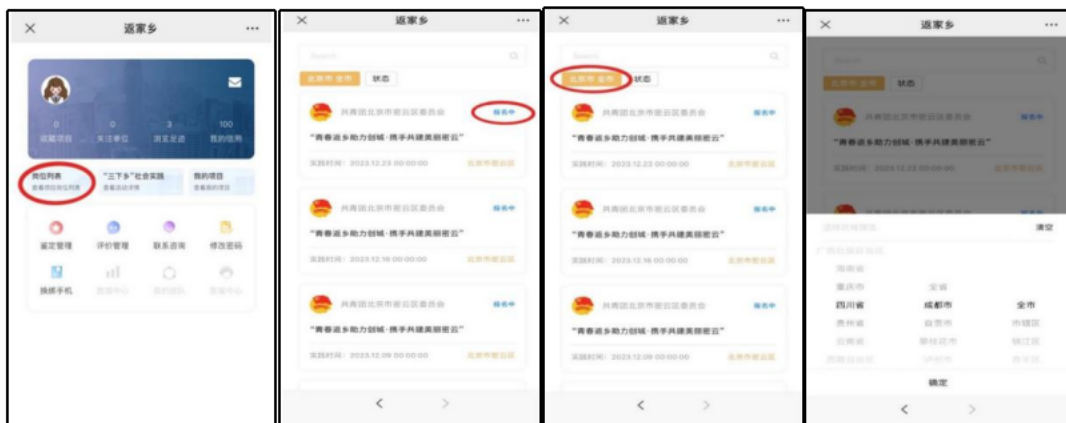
返家乡

0 返项目 0 关注单位 3 派至足迹 100 我的信用

岗位列表
查看项目岗位列表

"三下乡"社会实践
查看活动详情

我的项目
查看我的项目

鉴定管理 评价管理 联系咨询 修改密码

换绑手机

返家乡

Search

北京市 全市 状态

共青团北京市密云区委员会 报名中
"青春返乡助力创城·携手共建美丽密云"
实践时间：2023.12.23 00:00:00 北京市密云区

共青团北京市密云区委员会 报名中
"青春返乡助力创城·携手共建美丽密云"
实践时间：2023.12.16 00:00:00 北京市密云区

共青团北京市密云区委员会 报名中
"青春返乡助力创城·携手共建美丽密云"
实践时间：2023.12.09 00:00:00 北京市密云区

返家乡

Search

北京市 全市 状态

共青团北京市密云区委员会 报名中
"青春返乡助力创城·携手共建美丽密云"
实践时间：2023.12.23 00:00:00 北京市密云区

共青团北京市密云区委员会 报名中
"青春返乡助力创城·携手共建美丽密云"
实践时间：2023.12.16 00:00:00 北京市密云区

共青团北京市密云区委员会 报名中
"青春返乡助力创城·携手共建美丽密云"
实践时间：2023.12.09 00:00:00 北京市密云区

返家乡

共青团北京市密云区委员会 报名中
"青春返乡助力创城·携手共建美丽密云"
实践时间：2023.12.23 00:00:00 北京市密云区

清空

海南省
重庆市 全省
四川省 成都市 全市
贵州省 自贡市 市辖区
云南省 攀枝花市 锦江区

确定